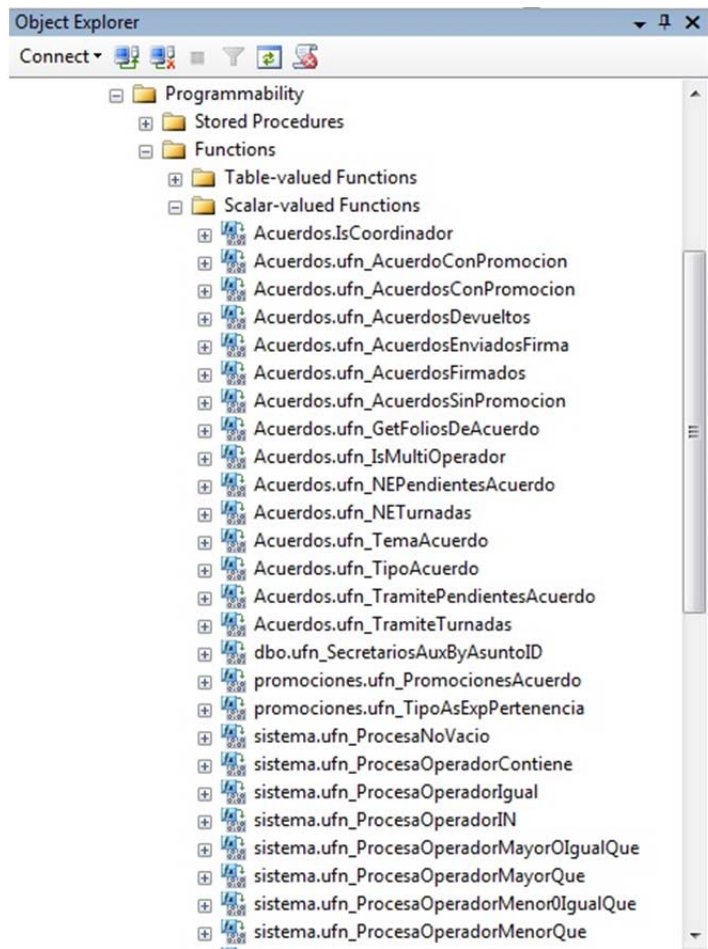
Object Explorer

Connect ▾

Programmability
Stored Procedures
Functions
Table-valued Functions
Scalar-valued Functions
Acuerdos.IsCoordinador
Acuerdos.ufn_AcuerdoConPromocion
Acuerdos.ufn_AcuerdosConPromocion
Acuerdos.ufn_AcuerdosDevueltos
Acuerdos.ufn_AcuerdosEnviadosFirma
Acuerdos.ufn_AcuerdosFirmados
Acuerdos.ufn_AcuerdosSinPromocion
Acuerdos.ufn_GetFoliosDeAcuerdo
Acuerdos.ufn_IsMultiOperador
Acuerdos.ufn_NEPendientesAcuerdo
Acuerdos.ufn_NETurnadas
Acuerdos.ufn_TemaAcuerdo
Acuerdos.ufn_TipoAcuerdo
Acuerdos.ufn_TramitePendientesAcuerdo
Acuerdos.ufn_TramiteTurnadas
dbo.ufn_SecretariosAuxByAsuntoID
promociones.ufn_PromocionesAcuerdo
promociones.ufn_TipoAsExpPertenencia
sistema.ufn_ProcesaNoVacio
sistema.ufn_ProcesaOperadorContiene
sistema.ufn_ProcesaOperadorIgual
sistema.ufn_ProcesaOperadorIN
sistema.ufn_ProcesaOperadorMayorOIgualQue
sistema.ufn_ProcesaOperadorMayorQue
sistema.ufn_ProcesaOperadorMenor0IgualQue
sistema.ufn_ProcesaOperadorMenorQue